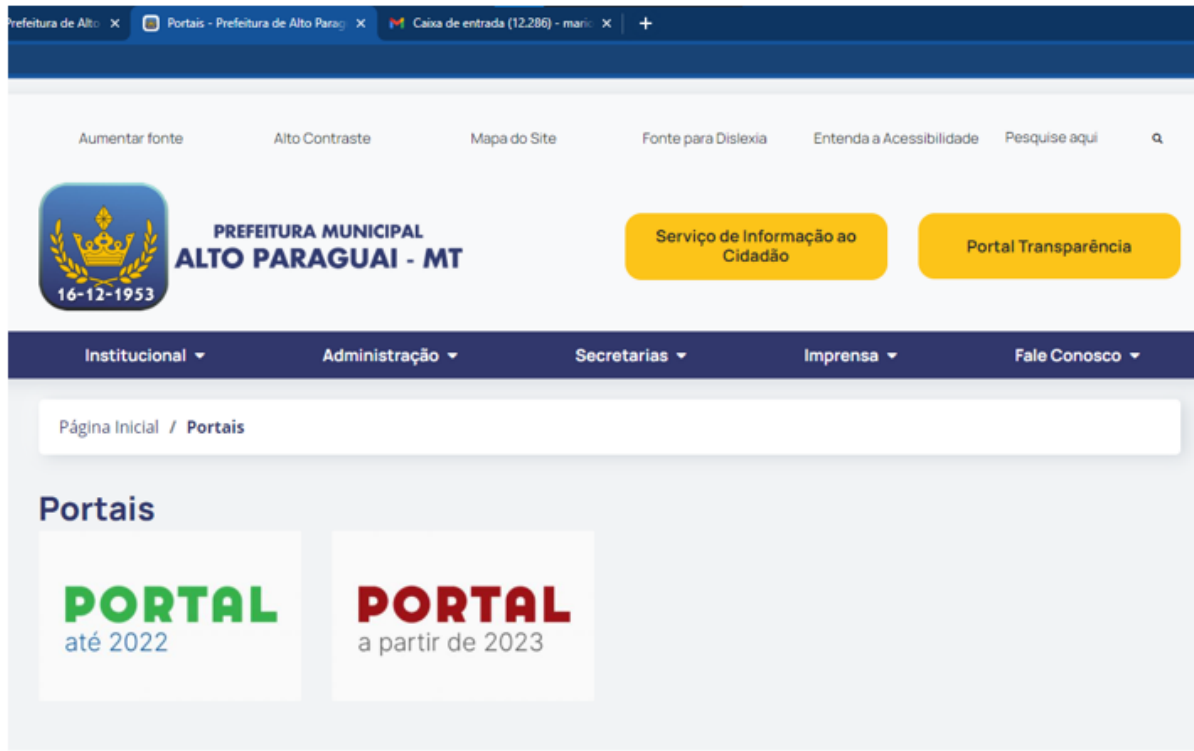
Prefeitura de Alto ×
Portais - Prefeitura de Alto Parag ×
Caixa de entrada (12.286) - mari ×
+

Aumentar fonte
Alto Contraste
Mapa do Site
Fonte para Dislexia
Entenda a Acessibilidade
Pesquise aqui

16-12-1953

PREFEITURA MUNICIPAL
ALTO PARAGUAI - MT

Serviço de Informação ao Cidadão

Portal Transparência

Institucional
Administração
Secretarias
Imprensa
Fale Conosco

Página Inicial / Portais

Portais

PORTAL
até 2022

PORTAL
a partir de 2023